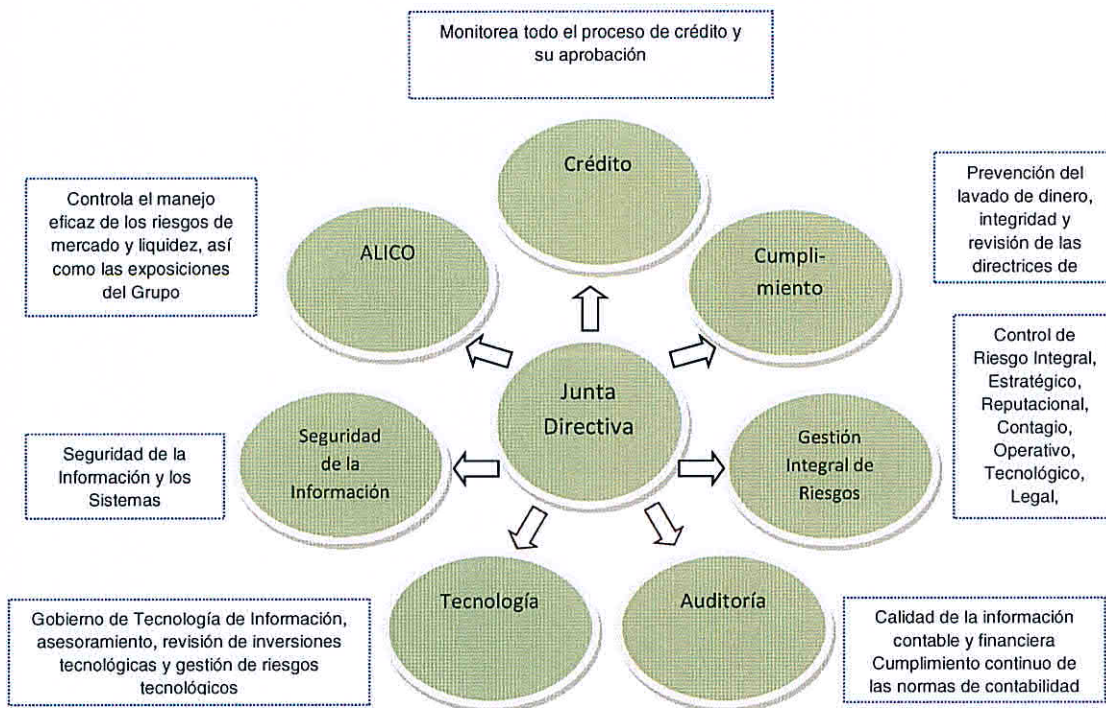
Monitorea todo el proceso de crédito y su aprobación

Crédito

Controla el manejo eficaz de los riesgos de mercado y liquidez, así como las exposiciones del Grupo

ALICO

Prevención del lavado de dinero, integridad y revisión de las directrices de

Cumplimiento

Control de Riesgo Integral, Estratégico, Reputacional, Contagio, Operativo, Tecnológico, Legal,

Junta Directiva

Seguridad de la Información y los Sistemas

Seguridad de la Información

Gestión Integral de Riesgos

Tecnología

Auditoría

Gobierno de Tecnología de Información, asesoramiento, revisión de inversiones tecnológicas y gestión de riesgos tecnológicos

Calidad de la información contable y financiera Cumplimiento continuo de las normas de contabilidad